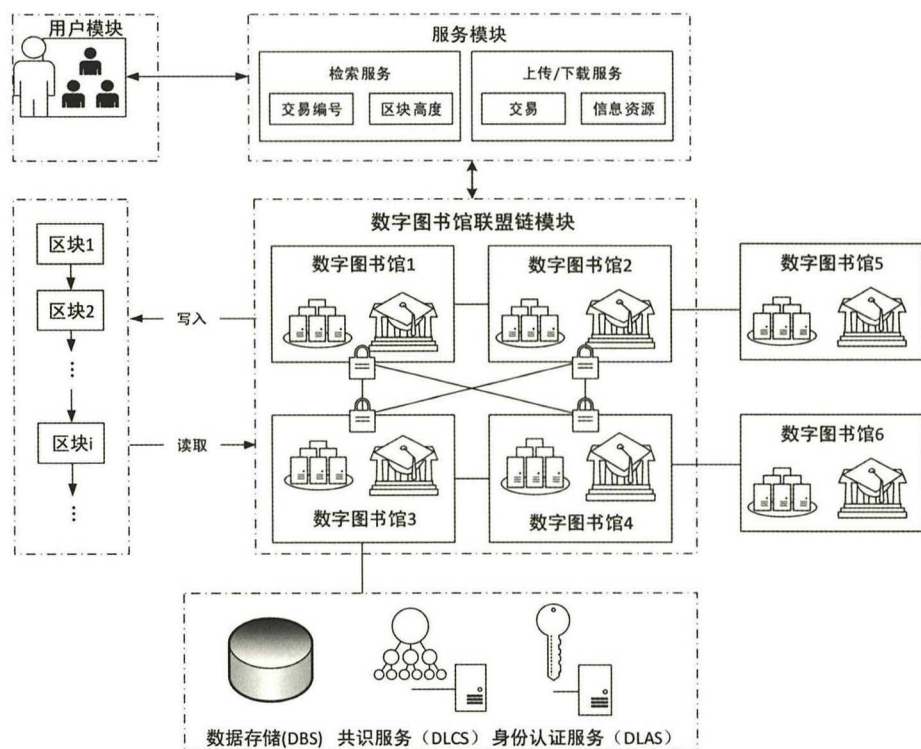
用户模块

服务模块

检索服务

交易编号

区块高度

上传/下载服务

交易

信息资源

数字图书馆联盟链模块

区块1

区块2

⋮

区块i

⋮

写入

读取

数字图书馆1

数字图书馆2

数字图书馆5

数字图书馆3

数字图书馆4

数字图书馆6

数据存储(DBS)

共识服务（DLCS）

身份认证服务（DLAS）